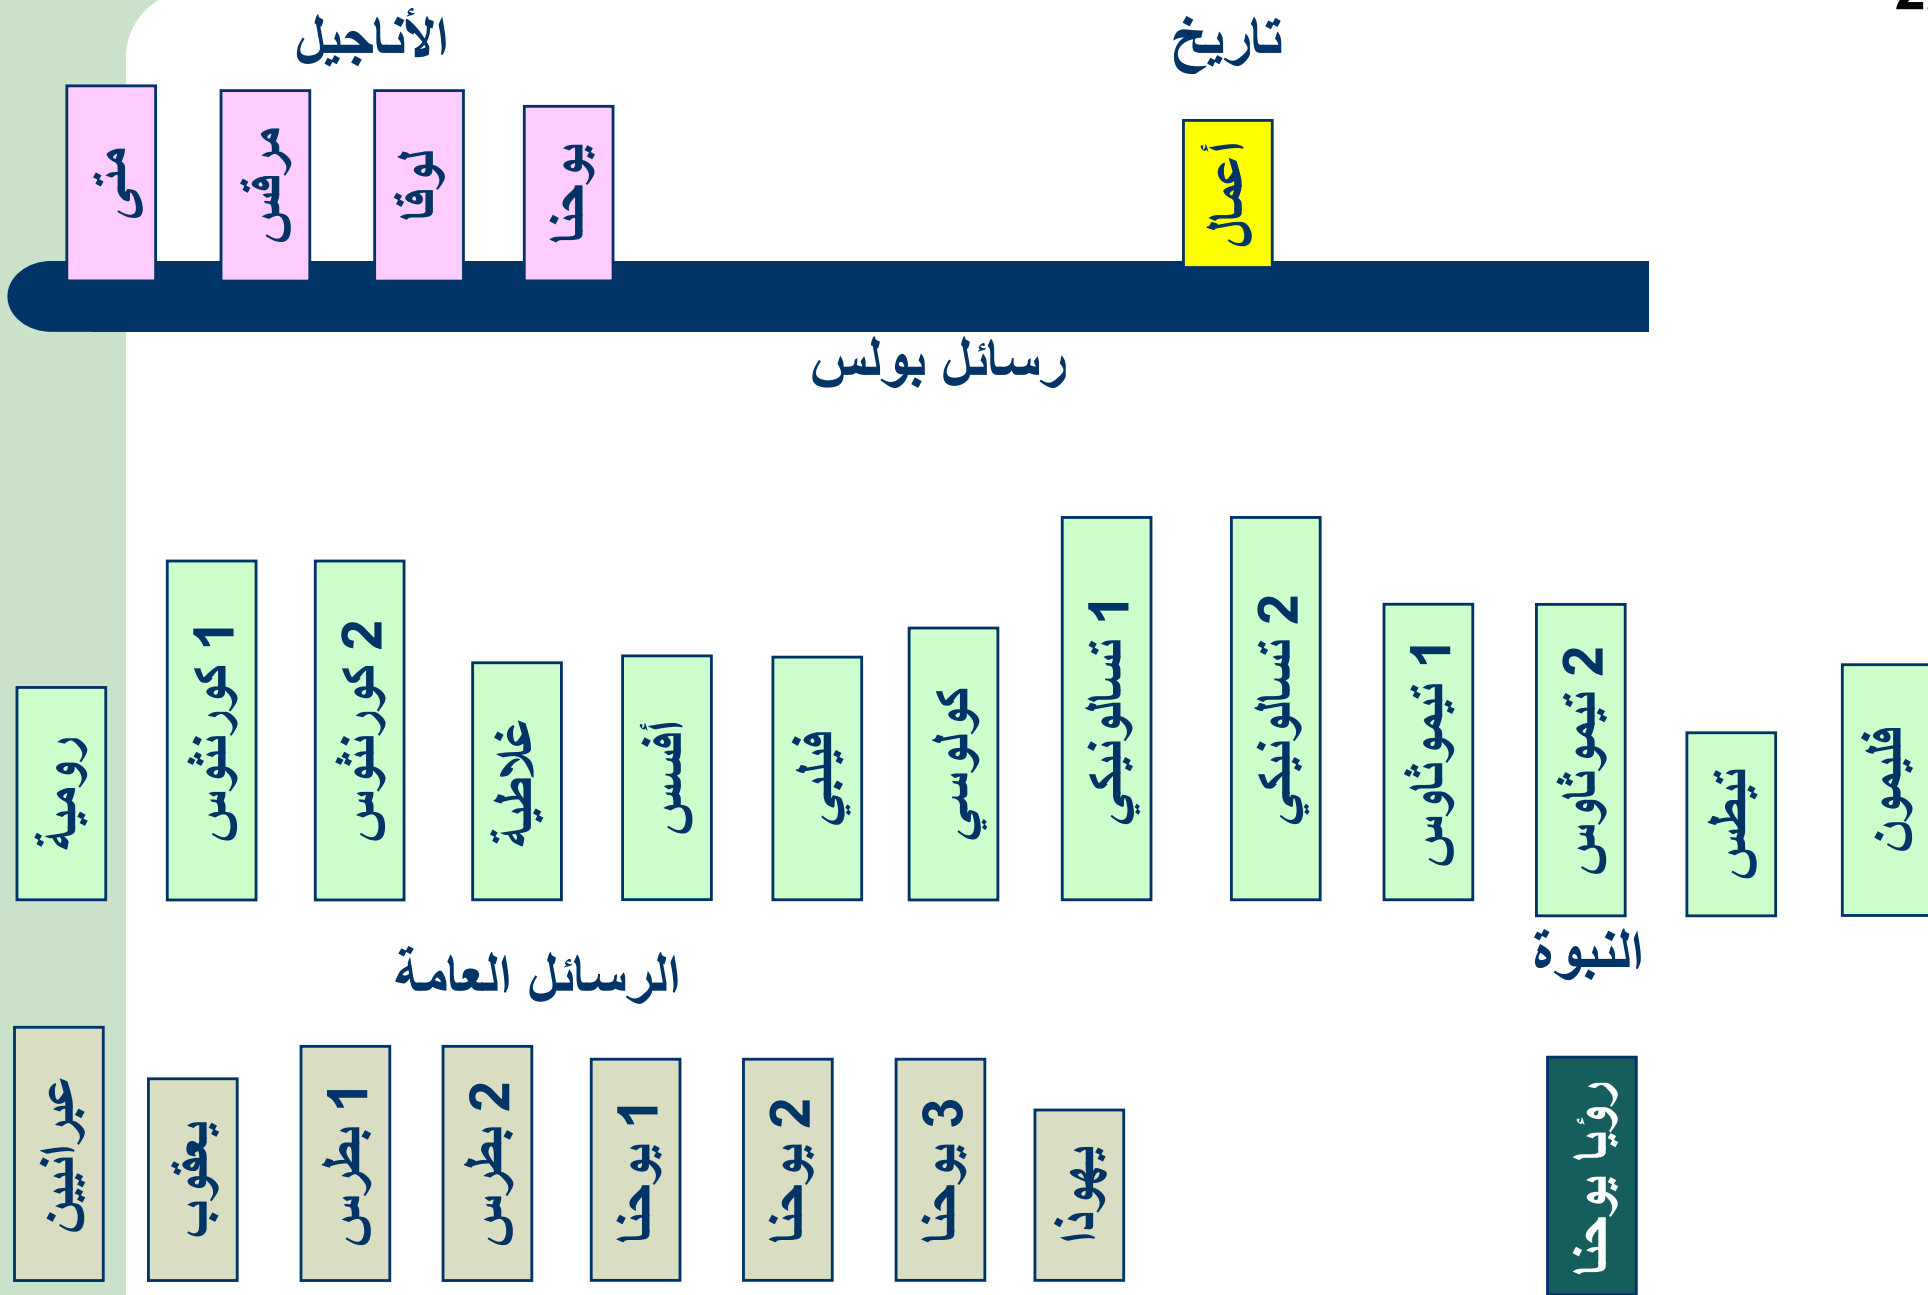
الأناجيل
تاريخ

متى
مرقس
لوقا
يوحنا
أعمال

رسائل بولس

رومية
1 كورنثوس
2 كورنثوس
غلاطية
أفسس
فيلبي
كولوسي
1 تسالونيكي
2 تسالونيكي
1 تيموثاوس
2 تيموثاوس
تيطس
فليمون

الرسائل العامة
النبوة

عبرانيين
يعقوب
1 بطرس
2 بطرس
1 يوحنا
2 يوحنا
3 يوحنا
يهوذا
رؤيا يوحنا